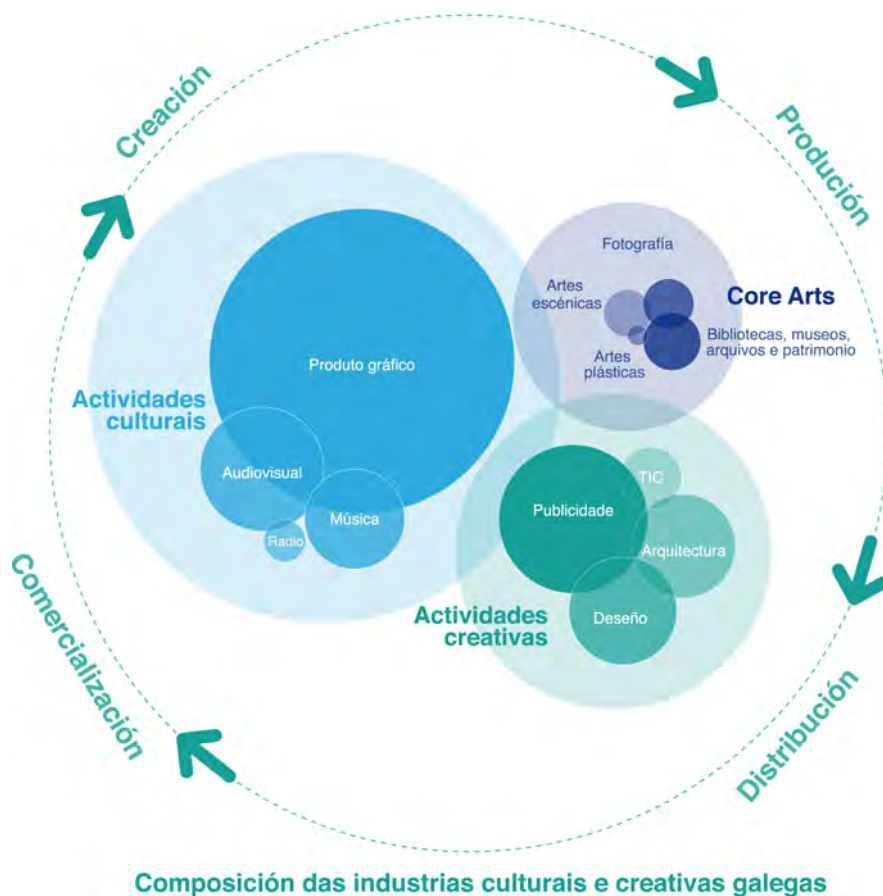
Creación

Produción

Distribución

Comercialización

Fotografía

Artes escénicas

Core Arts

Bibliotecas, museos, arquivos e patrimonio

Artes plásticas

Produto gráfico

Actividades culturais

Audiovisual

Música

Radio

Publicidade

TIC

Arquitectura

Deseño

Actividades creativas

Composición das industrias culturais e creativas galegas